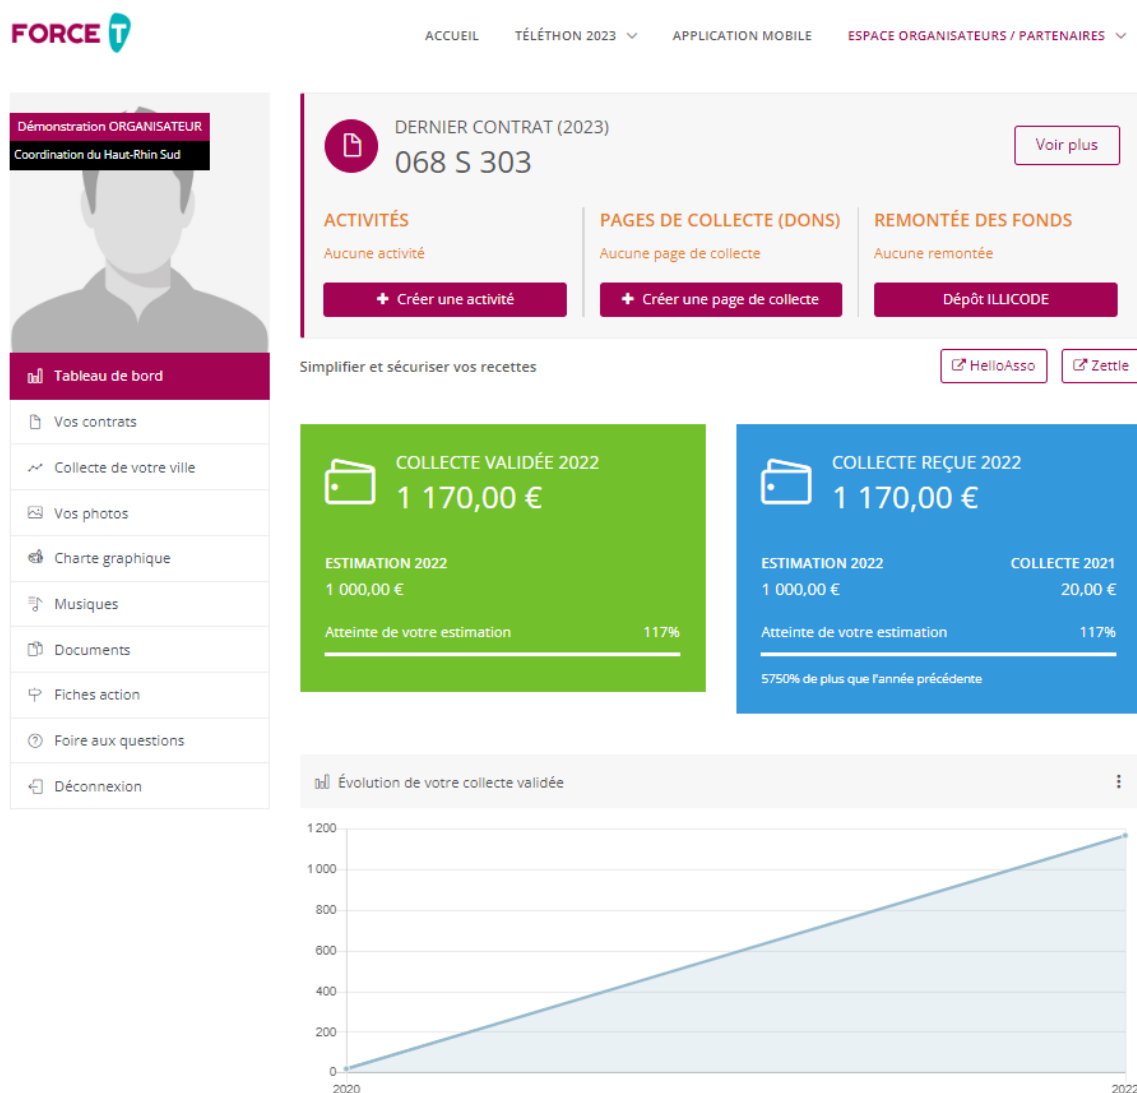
FORCE T

ACCUEIL TÉLÉTHON 2023 APPLICATION MOBILE ESPACE ORGANISATEURS / PARTENAIRES

Démonstration ORGANISATEUR
Coordination du Haut-Rhin Sud

Tableau de bord
Vos contrats
Collecte de votre ville
Vos photos
Charte graphique
Musiques
Documents
Fiches action
Foire aux questions
Déconnexion

DERNIER CONTRAT (2023)
068 S 303

Voir plus

ACTIVITÉS
Aucune activité
Créer une activité

PAGES DE COLLECTE (DONS)
Aucune page de collecte
Créer une page de collecte

REMONTÉE DES FONDS
Aucune remontée
Dépôt ILLICODE

Simplifier et sécuriser vos recettes

HelloAsso Zettle

COLLECTE VALIDÉE 2022
1 170,00 €

ESTIMATION 2022
1 000,00 €

Atteinte de votre estimation 117%

COLLECTE REÇUE 2022
1 170,00 €

ESTIMATION 2022
1 000,00 €

COLLECTE 2021
20,00 €

Atteinte de votre estimation 117%

5750% de plus que l'année précédente

Évolution de votre collecte validée

1200
1000
800
600
400
200
0
2020
2022